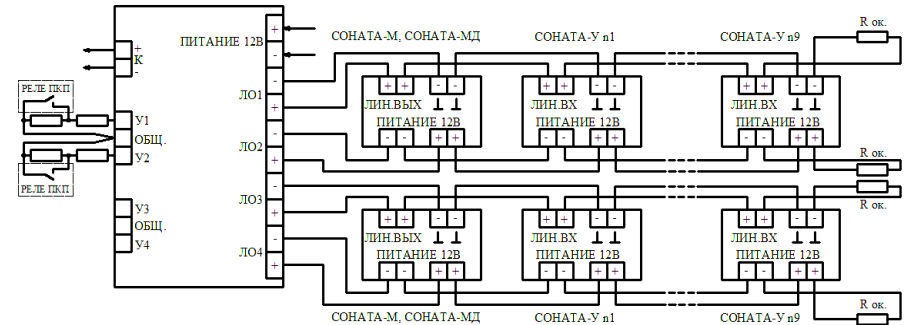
ПИТАНИЕ 12В
+
К
-
РЕЛЕ ПКП
У1
ОБЩ.
У2
РЕЛЕ ПКП
У3
ОБЩ.
У4
+
-
-
ЛО1
+
-
ЛО2
+
-
ЛО3
+
-
ЛО4
+
СОНАТА-М, СОНАТА-МД
+ + - -
ЛИН.ВЫХ
ПИТАНИЕ 12В
- - + +
СОНАТА-У n1
+ + - -
ЛИН.ВХ
ПИТАНИЕ 12В
- - + +
СОНАТА-У n9
R ок.
+ + - -
ЛИН.ВХ
ПИТАНИЕ 12В
- - + +
R ок.
R ок.
+ + - -
ЛИН.ВЫХ
ПИТАНИЕ 12В
- - + +
+ + - -
ЛИН.ВХ
ПИТАНИЕ 12В
- - + +
+ + - -
ЛИН.ВХ
ПИТАНИЕ 12В
- - + +
R ок.
СОНАТА-М, СОНАТА-МД
СОНАТА-У n1
СОНАТА-У n9